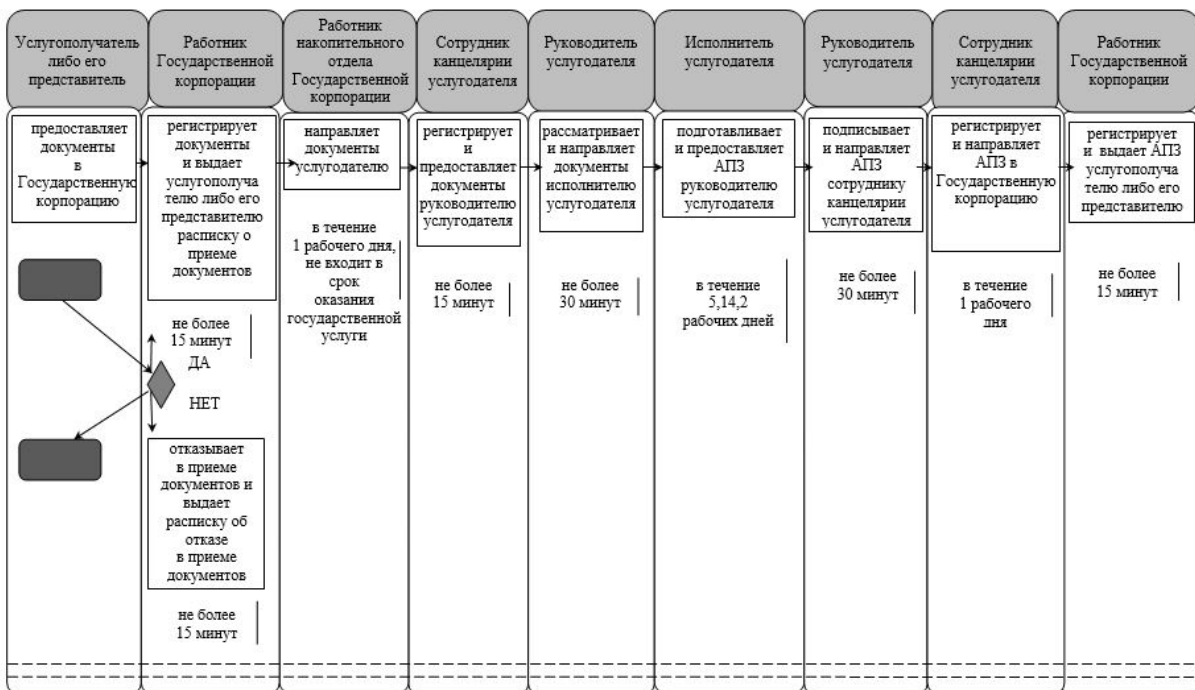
Услугополучатель либо его представитель

Работник Государственной корпорации

Работник накопительного отдела Государственной корпорации

Сотрудник канцелярии услугодателя

Руководитель услугодателя

Исполнитель услугодателя

Руководитель услугодателя

Сотрудник канцелярии услугодателя

Работник Государственной корпорации

предоставляет документы в Государственную корпорацию

регистрирует документы и выдает услугополучателю либо его представителю расписку о приеме документов

направляет документы услугодателю

регистрирует и предоставляет документы руководителю услугодателя

рассматривает и направляет документы исполнителю услугодателя

подготавливает и предоставляет АПЗ руководителю услугодателя

подписывает и направляет АПЗ сотруднику канцелярии услугодателя

регистрирует и направляет АПЗ в Государственную корпорацию

регистрирует и выдает АПЗ услугополучателю либо его представителю

в течение 1 рабочего дня, не входит в срок оказания государственной услуги

не более 15 минут

не более 30 минут

в течение 5,14,2 рабочих дней

не более 30 минут

в течение 1 рабочего дня

не более 15 минут

не более 15 минут

ДА

НЕТ

отказывает в приеме документов и выдает расписку об отказе в приеме документов

не более 15 минут